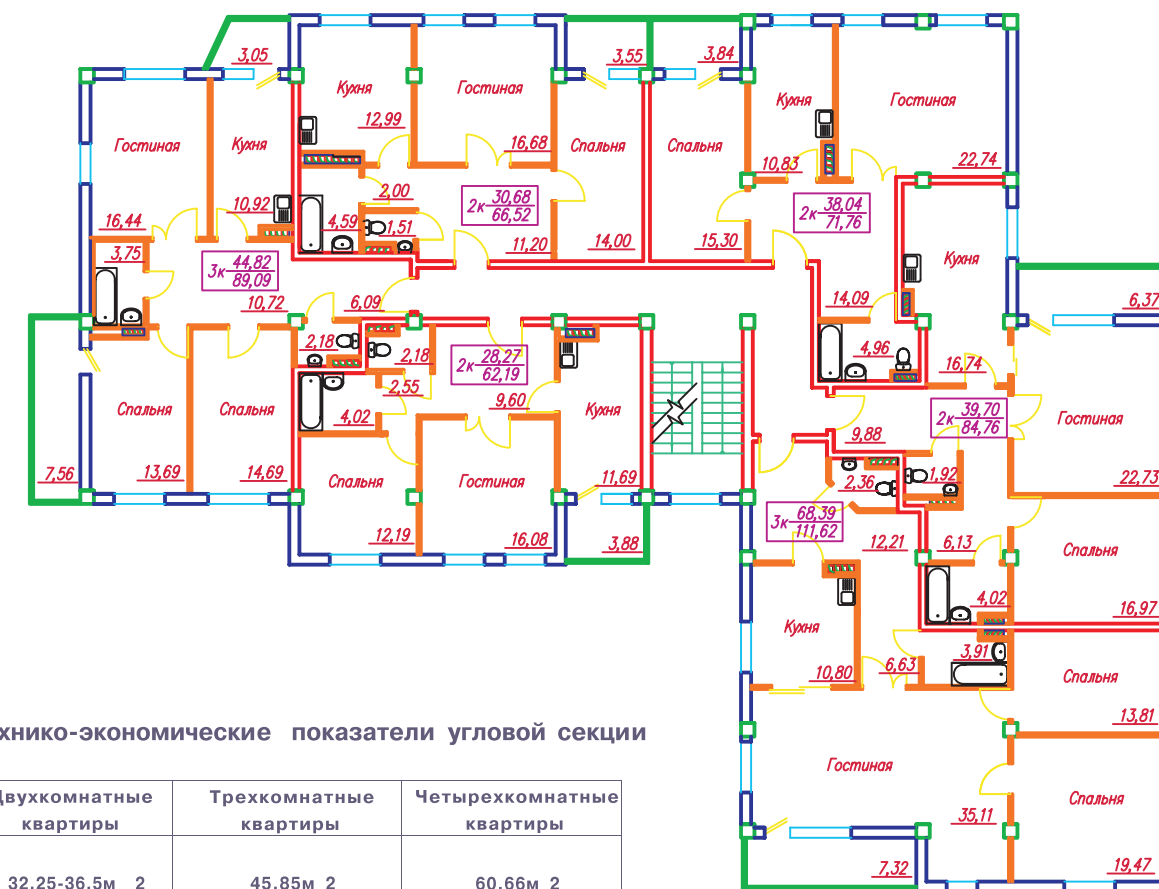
3,05
Кухня
Гостиная
3,55
3,84
Кухня
Гостиная
Гостиная
Кухня
12,99
16,68
Спальня
Спальня
10,83
22,74
2,00
$2к \frac{30,68}{66,52}$
$2к \frac{38,04}{71,76}$
16,44
10,92
4,59
1,51
11,20
14,00
15,30
Кухня
3,75
$3к \frac{44,82}{89,09}$
10,72
6,09
14,09
6,37
2,18
2,18
$2к \frac{28,27}{62,19}$
4,96
16,74
Спальня
Спальня
2,55
9,60
Кухня
$2к \frac{39,70}{84,76}$
Гостиная
4,02
9,88
7,56
13,69
14,69
Спальня
Гостиная
11,69
2,36
1,92
22,73
$3к \frac{68,39}{111,62}$
12,19
16,08
3,88
12,21
6,13
Спальня
4,02
16,97
Кухня
6,63
3,91
10,80
Спальня
хнико-экономические показатели угловой секции
13,81
Гостиная
Спальня
35,11
7,32
19,47

| Двухкомнатные квартиры | Трехкомнатные квартиры | Четырехкомнатные квартиры |
|---|---|---|
| 32,25-36,5м 2 | 45,85м 2 | 60,66м 2 |